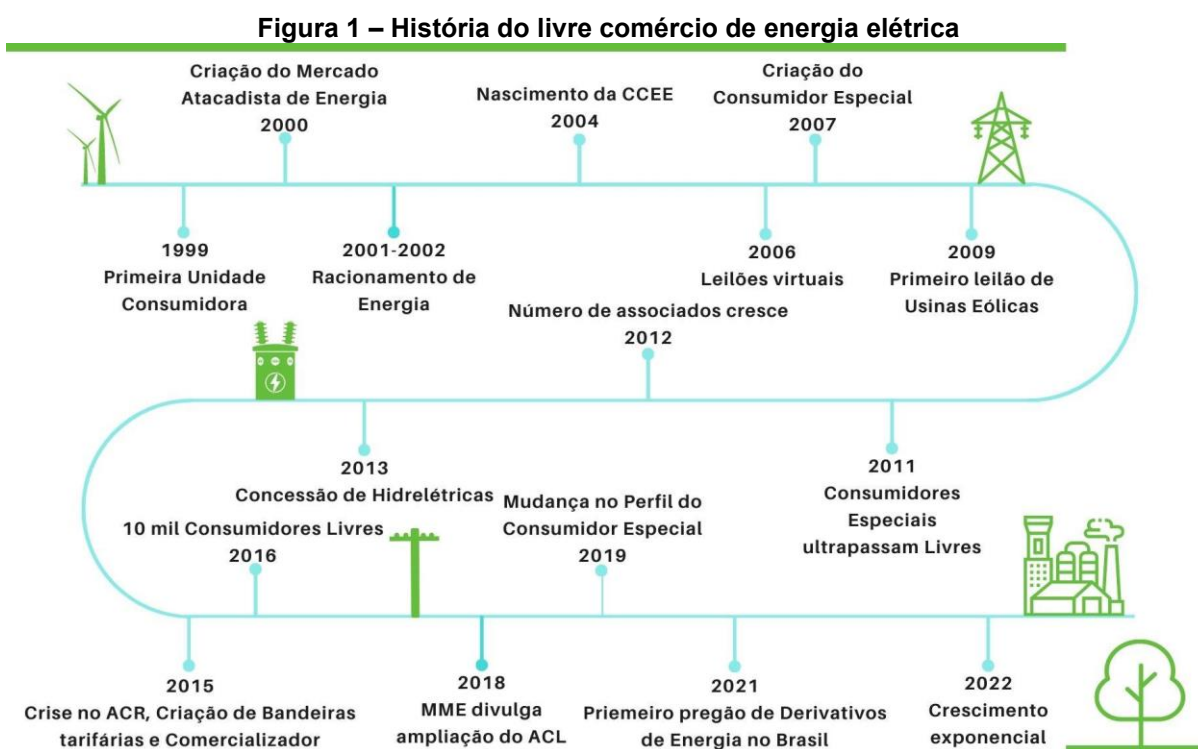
**Figura 1 – História do livre comércio de energia elétrica**

Criação do Mercado Atacadista de Energia
2000

Nascimento da CCEE
2004

Criação do Consumidor Especial
2007

1999
Primeira Unidade Consumidora

2001-2002
Racionamento de Energia

2006
Leilões virtuais

2009
Primeiro leilão de Usinas Eólicas

Número de associados cresce
2012

2013
Concessão de Hidrelétricas

2011
Consumidores Especiais ultrapassam Livres

10 mil Consumidores Livres
2016

Mudança no Perfil do Consumidor Especial
2019

2015
Crise no ACR, Criação de Bandeiras tarifárias e Comercializador

2018
MME divulga ampliação do ACL

2021
Priemeiro pregão de Derivativos de Energia no Brasil

2022
Crescimento exponencial